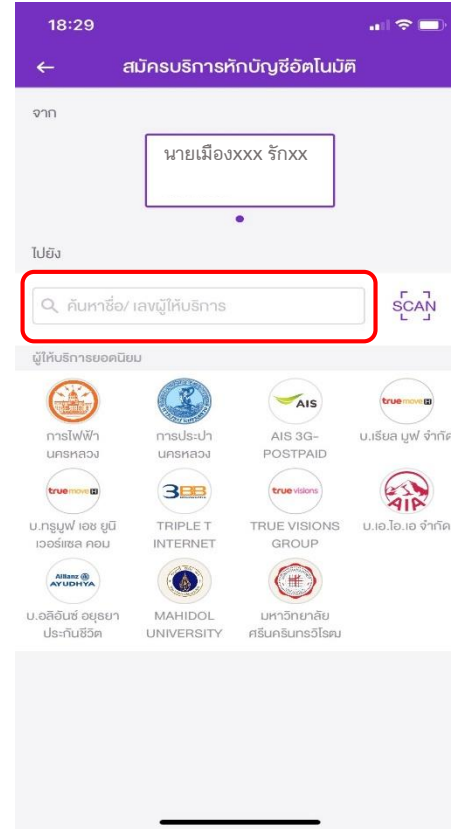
18:29

←

สมัครบริการหักบัญชีอัตโนมัติ

จาก

นายเมืองxxx รักxx

ไปยัง

ค้นหาชื่อ/ เลขผู้ให้บริการ

SCAN

ผู้ให้บริการยอดนิยม

การไฟฟ้านครหลวง

การประปานครหลวง

AIS

AIS 3G-POSTPAID

true move H

บ.เรียล มูฟ จำกัด

true move H

บ.ทรูมูฟ เอช ยูนิเวอร์แซล คอม

3BB

TRIPLE T INTERNET

true visions

TRUE VISIONS GROUP

AIA

บ.เอ.ไอ.เอ จำกัด

Allianz AYUDHYA

บ.อลิอันซ์ อยุธยา ประกันชีวิต

MAHIDOL UNIVERSITY

มหาวิทยาลัยศรีนครินทรวิโรฒ